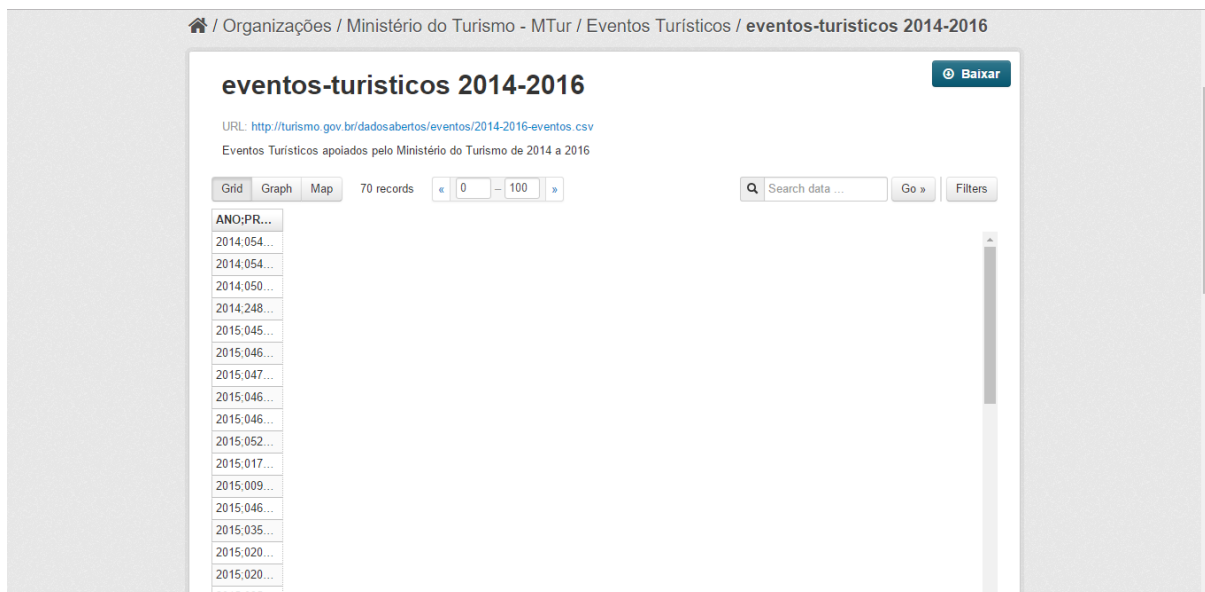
/ Organizações / Ministério do Turismo - MTur / Eventos Turísticos / **eventos-turisticos 2014-2016**

Baixar

# eventos-turisticos 2014-2016

URL: http://turismo.gov.br/dadosabertos/eventos/2014-2016-eventos.csv

Eventos Turísticos apoiados pelo Ministério do Turismo de 2014 a 2016

Grid Graph Map 70 records « 0 – 100 » Search data ... Go » Filters

| ANO;PR... |
|---|
| 2014;054... |
| 2014;054... |
| 2014;050... |
| 2014;248... |
| 2015;045... |
| 2015;046... |
| 2015;047... |
| 2015;046... |
| 2015;046... |
| 2015;052... |
| 2015;017... |
| 2015;009... |
| 2015;046... |
| 2015;035... |
| 2015;020... |
| 2015;020... |